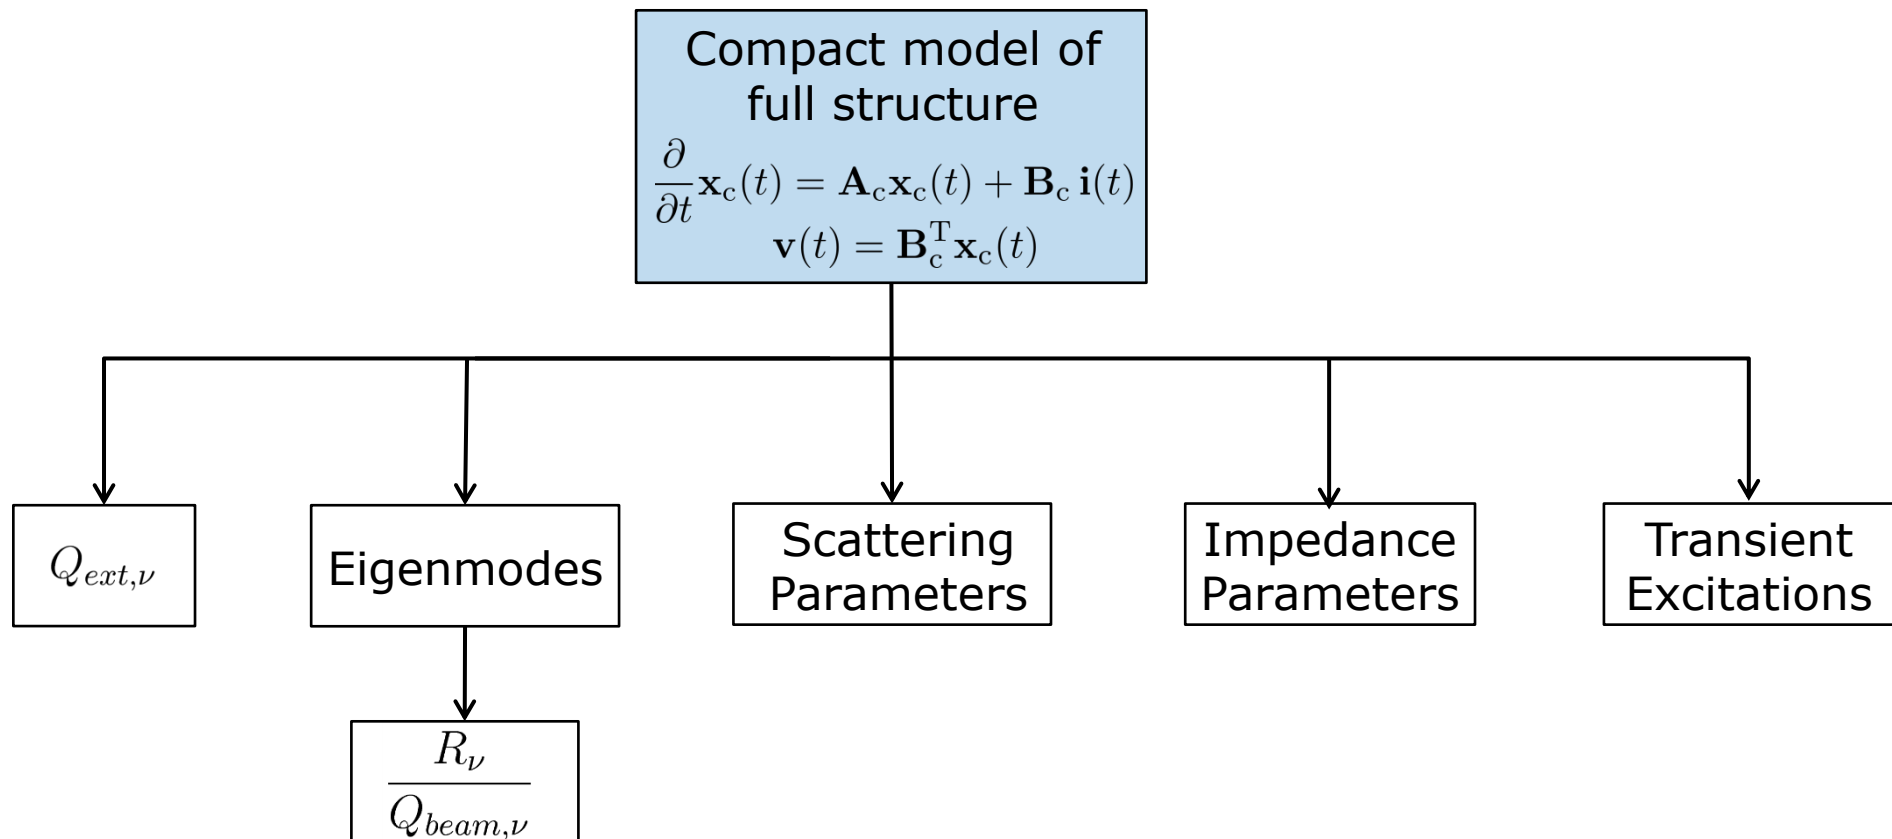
Compact model of full structure

$\frac{\partial}{\partial t}\mathbf{x}_c(t) = \mathbf{A}_c\mathbf{x}_c(t) + \mathbf{B}_c\,\mathbf{i}(t)$

$\mathbf{v}(t) = \mathbf{B}_c^T\mathbf{x}_c(t)$

$Q_{ext,\nu}$

Eigenmodes

Scattering Parameters

Impedance Parameters

Transient Excitations

$\frac{R_\nu}{Q_{beam,\nu}}$